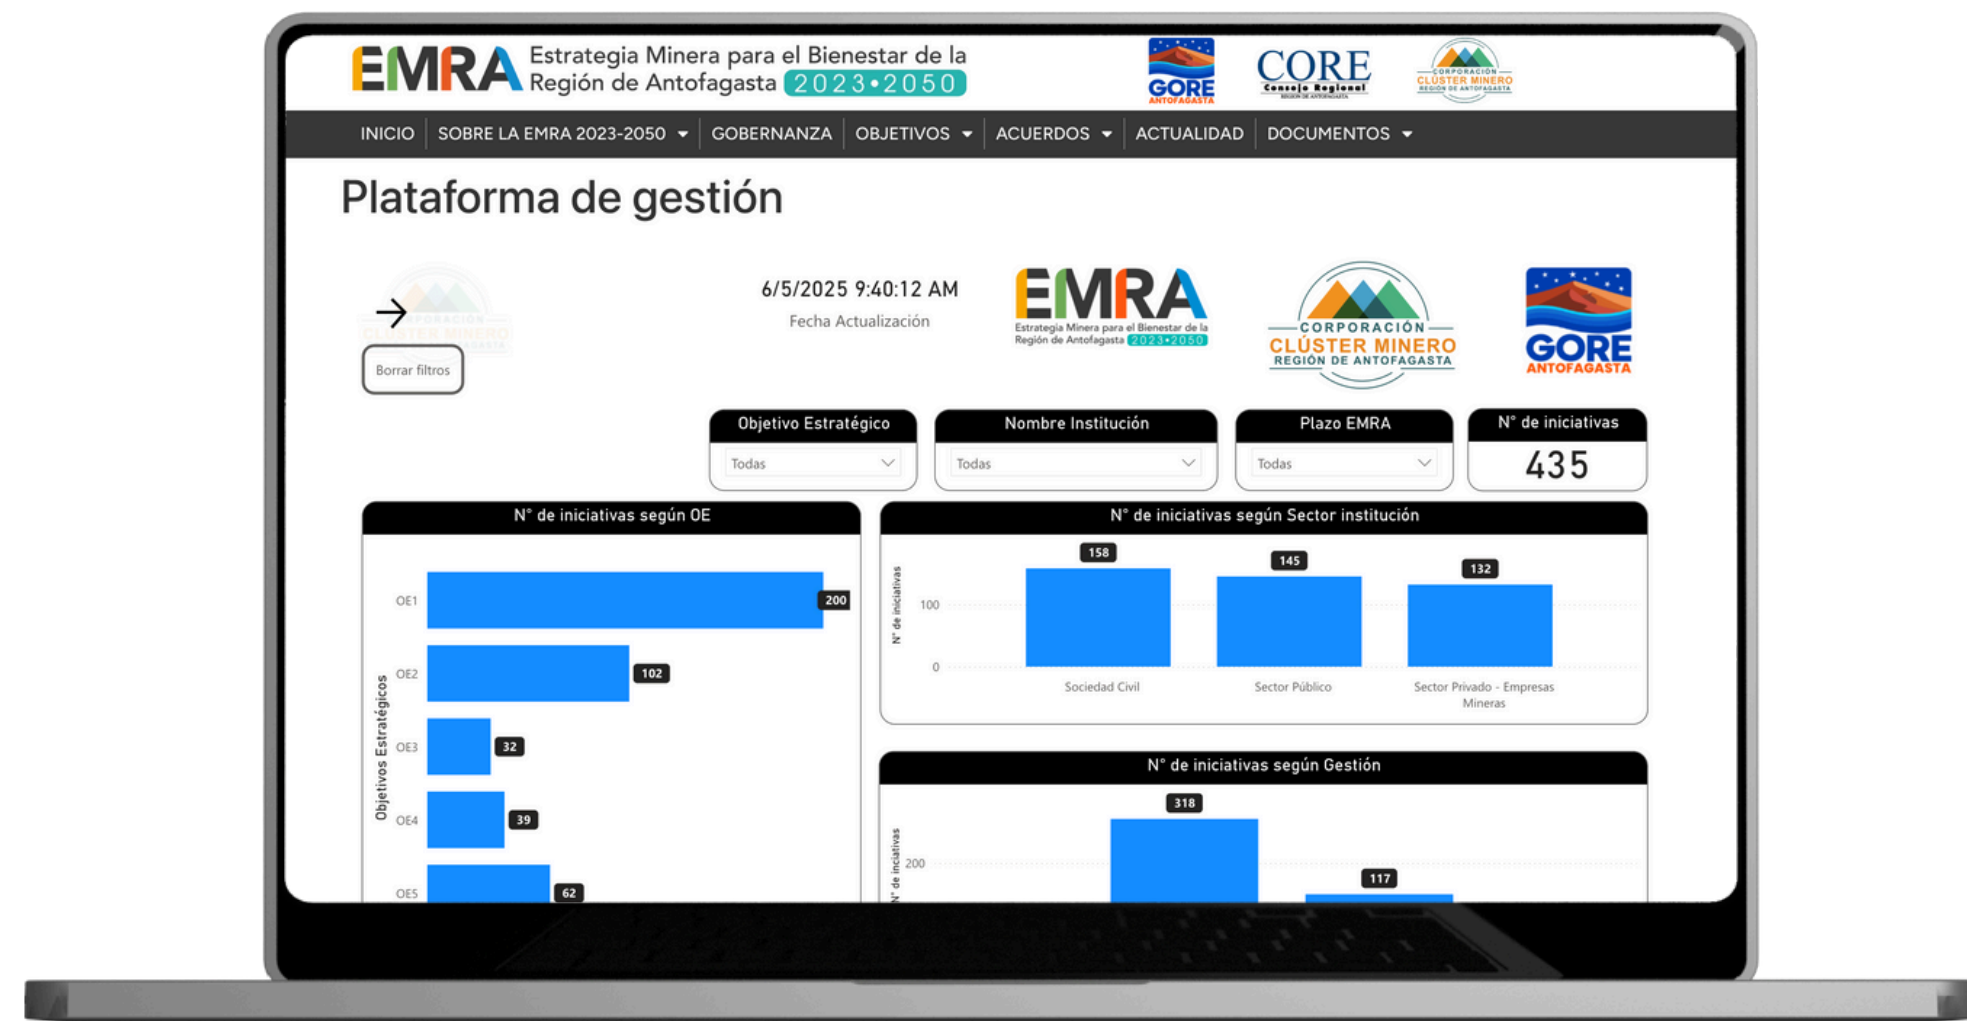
EMRA Estrategia Minera para el Bienestar de la Región de Antofagasta 2023•2050

GORE ANTOFAGASTA

CORE Consejo Regional REGIÓN DE ANTOFAGASTA

CORPORACIÓN CLÚSTER MINERO REGIÓN DE ANTOFAGASTA

INICIO | SOBRE LA EMRA 2023-2050 | GOBERNANZA | OBJETIVOS | ACUERDOS | ACTUALIDAD | DOCUMENTOS

Plataforma de gestión

Borrar filtros

6/5/2025 9:40:12 AM
Fecha Actualización

EMRA Estrategia Minera para el Bienestar de la Región de Antofagasta 2023•2050

CORPORACIÓN CLÚSTER MINERO REGIÓN DE ANTOFAGASTA

GORE ANTOFAGASTA

Objetivo Estratégico
Todas

Nombre Institución
Todas

Plazo EMRA
Todas

N° de iniciativas
435

N° de iniciativas según OE

Objetivos Estratégicos

OE1 200
OE2 102
OE3 32
OE4 39
OE5 62

N° de iniciativas según Sector institución

N° de iniciativas

158 145 132
100
0
Sociedad Civil
Sector Público
Sector Privado - Empresas Mineras

N° de iniciativas según Gestión

N° de iniciativas

318 117
200